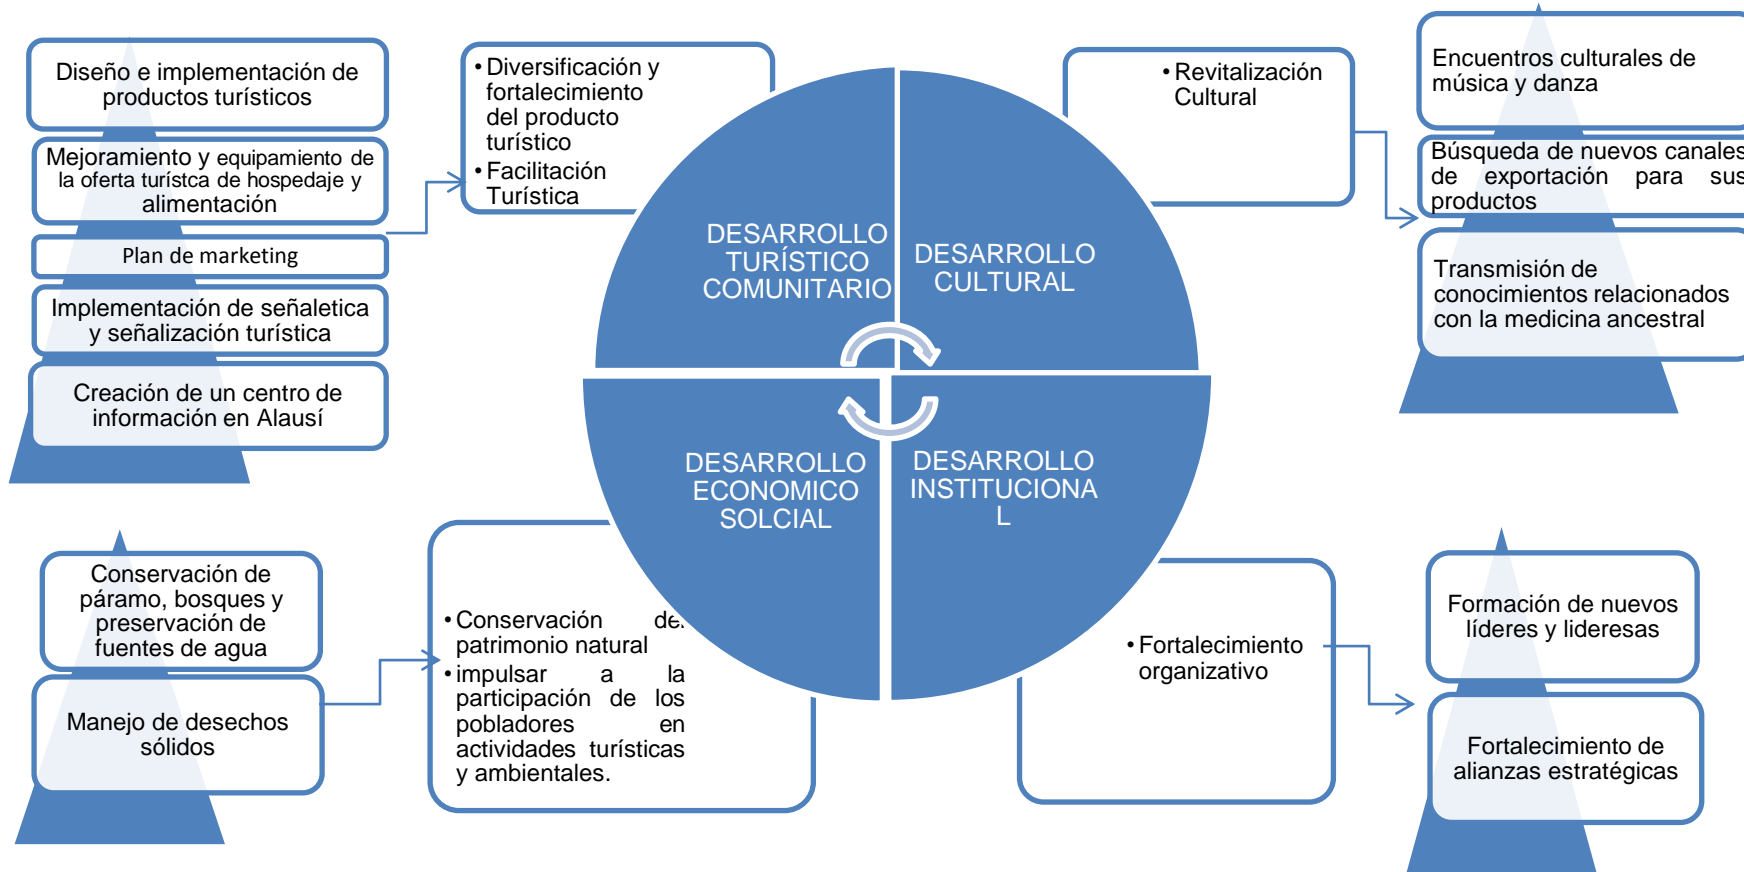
Diseño e implementación de productos turísticos

Mejoramiento y equipamiento de la oferta turístca de hospedaje y alimentación

Plan de marketing

Implementación de señaletica y señalización turística

Creación de un centro de información en Alausí

• Diversificación y fortalecimiento del producto turístico
• Facilitación Turística

• Revitalización Cultural

Encuentros culturales de música y danza

Búsqueda de nuevos canales de exportación para sus productos

Transmisión de conocimientos relacionados con la medicina ancestral

DESARROLLO TURÍSTICO COMUNITARIO

DESARROLLO CULTURAL

DESARROLLO ECONOMICO SOLCIAL

DESARROLLO INSTITUCIONA L

Conservación de páramo, bosques y preservación de fuentes de agua

Manejo de desechos sólidos

• Conservación de patrimonio natural
• impulsar a la participación de los pobladores en actividades turísticas y ambientales.

• Fortalecimiento organizativo

Formación de nuevos líderes y lideresas

Fortalecimiento de alianzas estratégicas